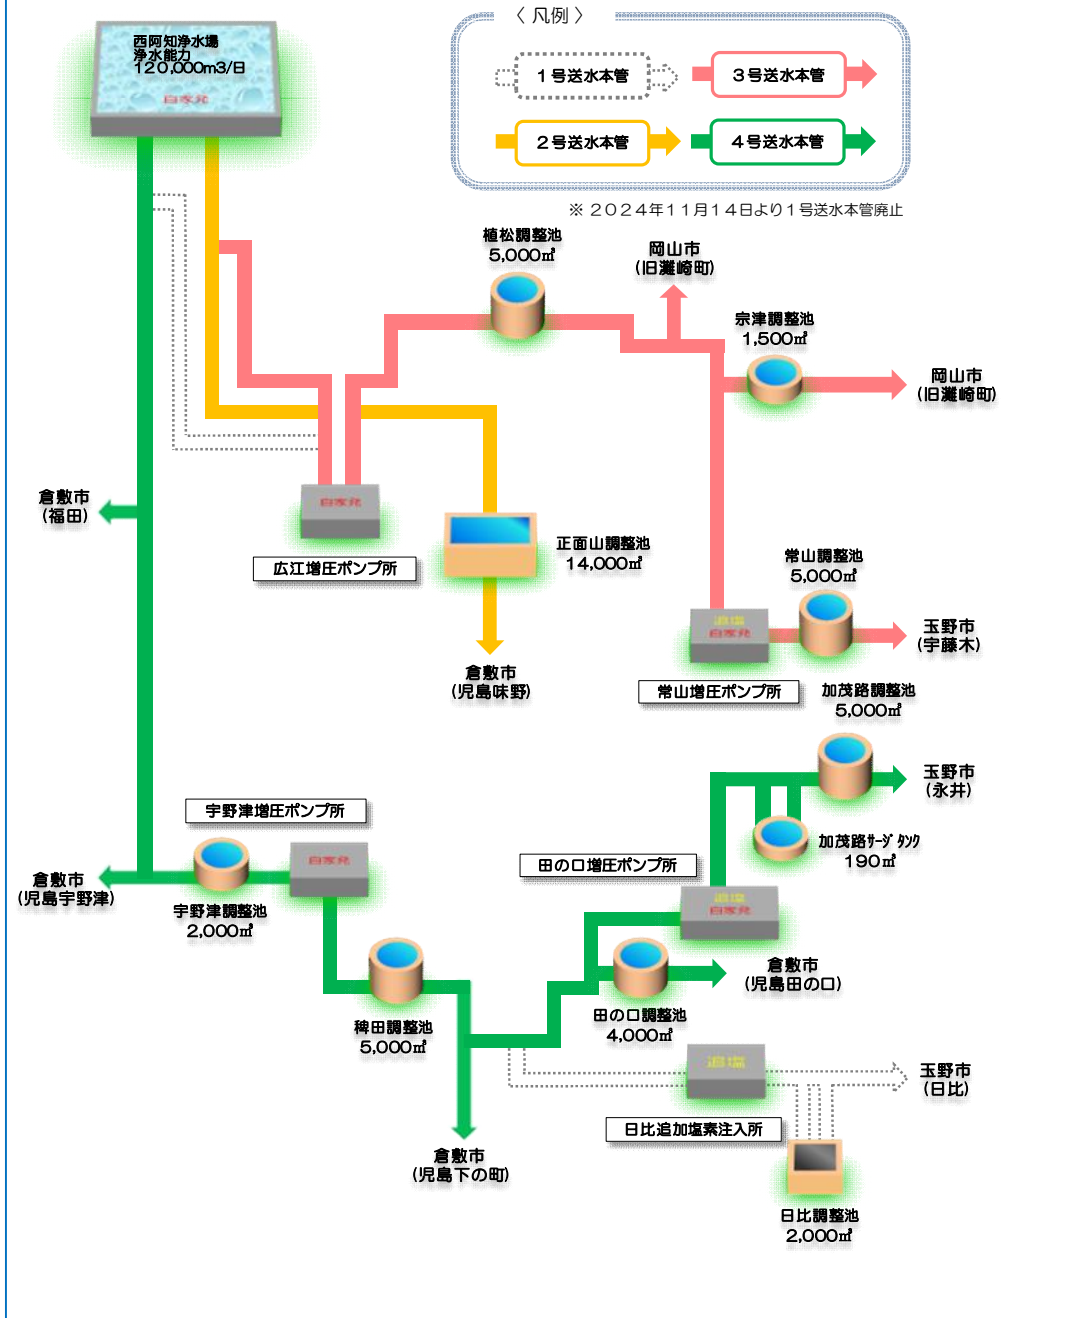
〈 凡例 〉

１号送水本管

３号送水本管

２号送水本管

４号送水本管

※ ２０２４年１１月１４日より１号送水本管廃止

西阿知浄水場
浄水能力
120,000m3/日
自家発

植松調整池
5,000㎥

岡山市
(旧灘崎町)

宗津調整池
1,500㎥

岡山市
(旧灘崎町)

倉敷市
(福田)

自家発
広江増圧ポンプ所

正面山調整池
14,000㎥

倉敷市
(児島味野)

常山調整池
5,000㎥

追塩
自家発
常山増圧ポンプ所

玉野市
(宇藤木)

加茂路調整池
5,000㎥

玉野市
(永井)

宇野津増圧ポンプ所

加茂路ｻｰｼﾞ ﾀﾝｸ
190㎥

倉敷市
(児島宇野津)

自家発
宇野津調整池
2,000㎥

田の口増圧ポンプ所

追塩
自家発

倉敷市
(児島田の口)

稗田調整池
5,000㎥

田の口調整池
4,000㎥

追塩

玉野市
(日比)

日比追加塩素注入所

倉敷市
(児島下の町)

日比調整池
2,000㎥